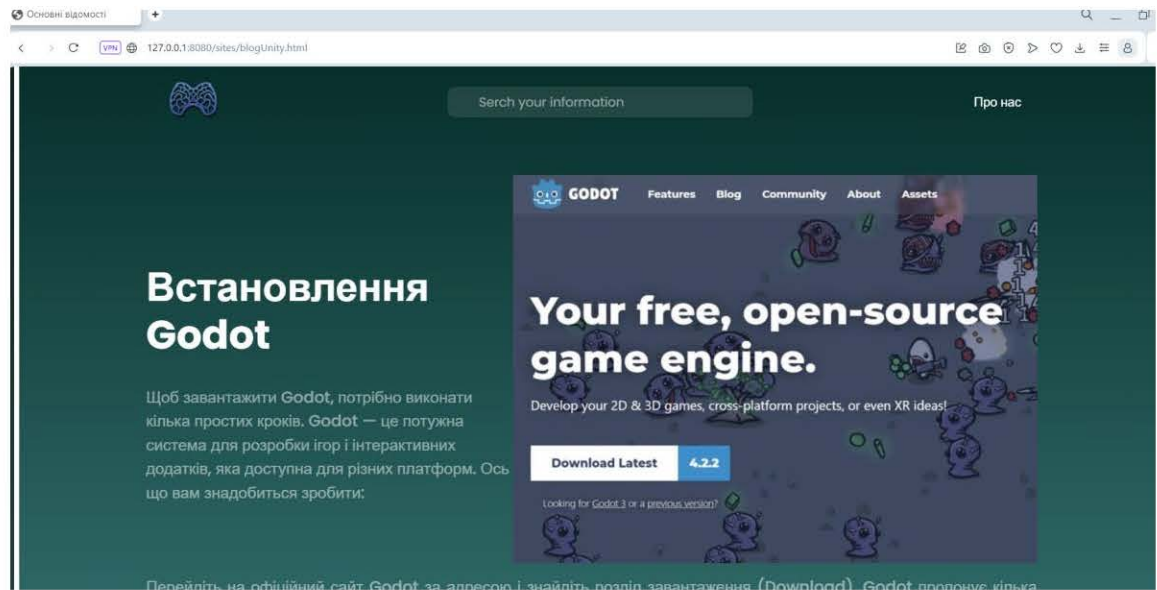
Основні відомості +

VPN 127.0.0.1:8080/sites/blogUnity.html

Serch your information

Про нас

GODOT Features Blog Community About Assets

Your free, open-source game engine.

Develop your 2D & 3D games, cross-platform projects, or even XR ideas!

Download Latest 4.2.2

Looking for Godot 3 or a previous version?

Встановлення Godot

Щоб завантажити Godot, потрібно виконати кілька простих кроків. Godot — це потужна система для розробки ігор і інтерактивних додатків, яка доступна для різних платформ. Ось що вам знадобиться зробити:

Перейдіть на офіційний сайт Godot за адресою і знайдіть розділ завантаження (Download). Godot пропонує кілька